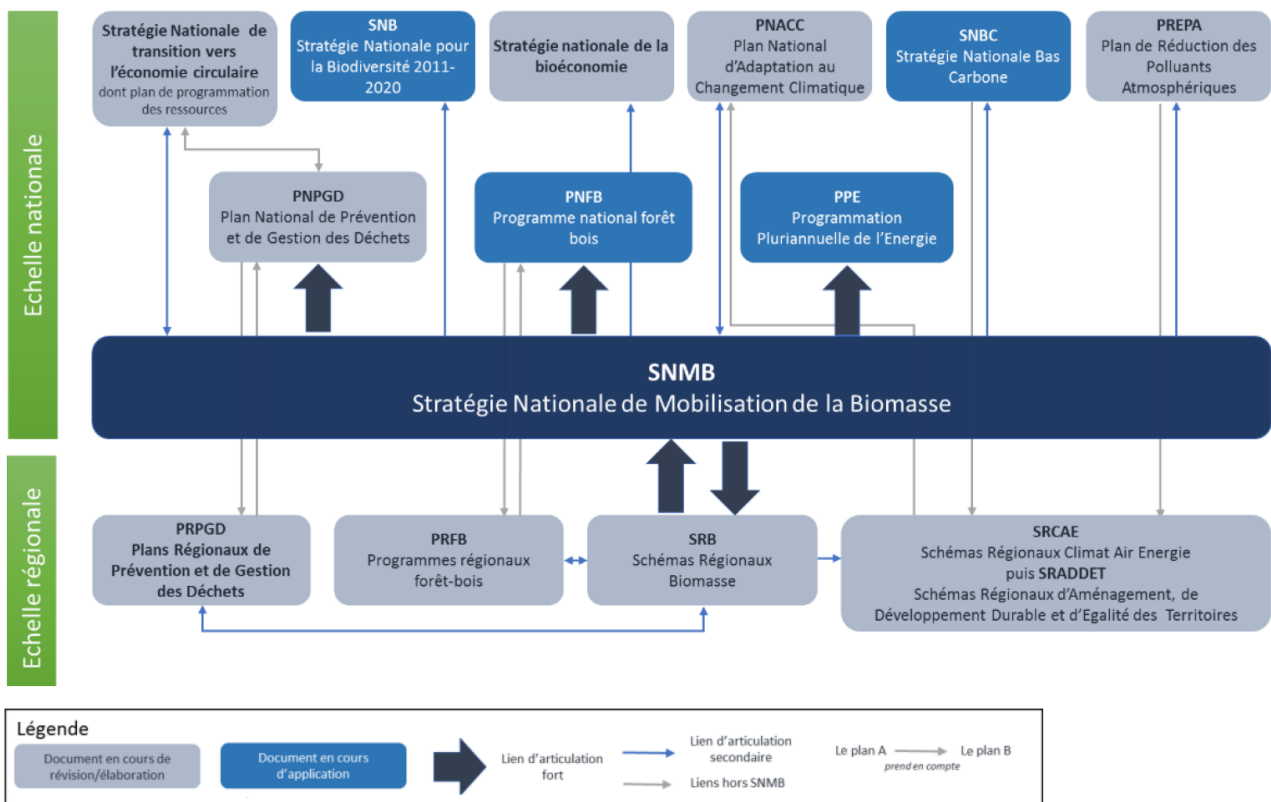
Echelle nationale

Stratégie Nationale de transition vers l'économie circulaire dont plan de programmation des ressources

SNB
Stratégie Nationale pour la Biodiversité 2011-2020

Stratégie nationale de la bioéconomie

PNACC
Plan National d'Adaptation au Changement Climatique

SNBC
Stratégie Nationale Bas Carbone

PREPA
Plan de Réduction des Polluants Atmosphériques

PNPGD
Plan National de Prévention et de Gestion des Déchets

PNFB
Programme national forêt bois

PPE
Programmation Pluriannuelle de l'Energie

SNMB
Stratégie Nationale de Mobilisation de la Biomasse

Echelle régionale

PRPGD
Plans Régionaux de Prévention et de Gestion des Déchets

PRFB
Programmes régionaux forêt-bois

SRB
Schémas Régionaux Biomasse

SRCAE
Schémas Régionaux Climat Air Energie
puis SRADDET
Schémas Régionaux d'Aménagement, de Développement Durable et d'Egalité des Territoires

Légende
Document en cours de révision/élaboration
Document en cours d'application
Lien d'articulation fort
Lien d'articulation secondaire
Liens hors SNMB
Le plan A prend en compte Le plan B